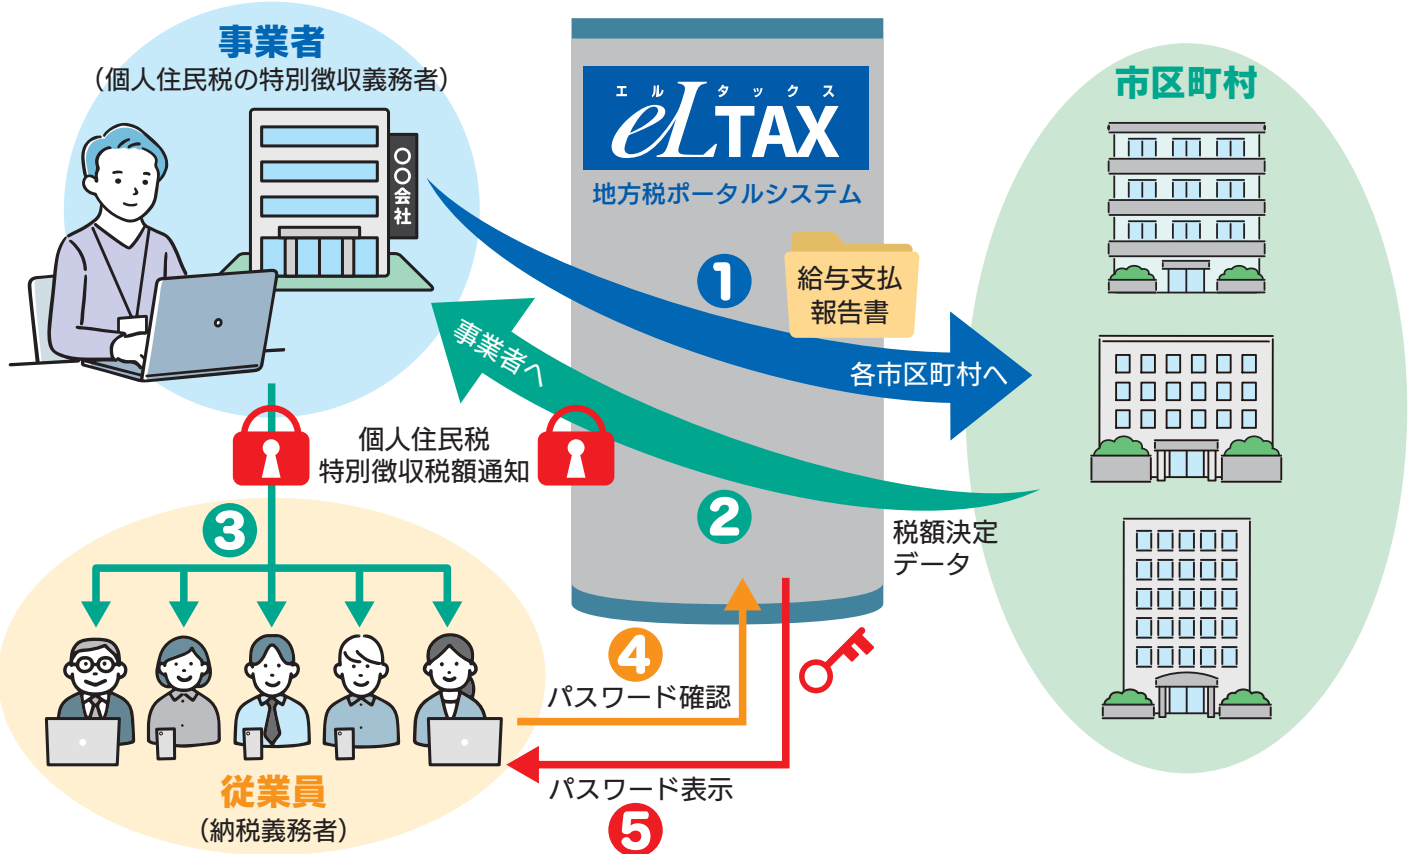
事業者
（個人住民税の特別徴収義務者）

〇〇会社

エルタックス
eLTAX
地方税ポータルシステム

市区町村

❶
給与支払報告書
各市区町村へ

事業者へ

個人住民税
特別徴収税額通知

❷
税額決定データ

❸

❹
パスワード確認

パスワード表示
❺

従業員
（納税義務者）